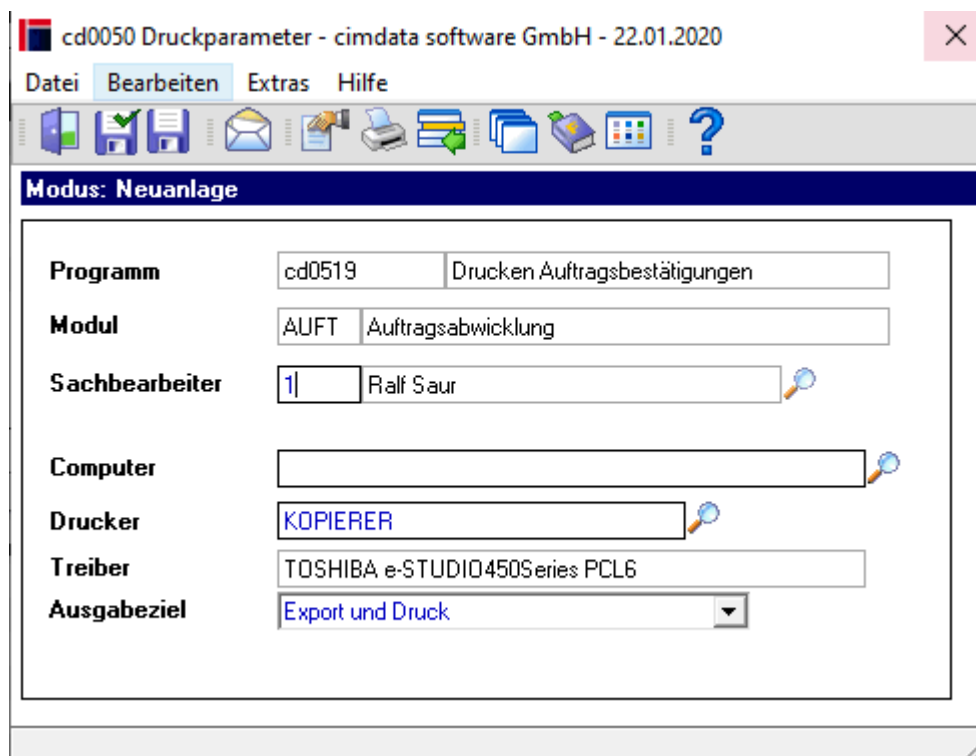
cd0050 Druckparameter - cimdata software GmbH - 22.01.2020

Datei Bearbeiten Extras Hilfe

Modus: Neuanlage

Programm cd0519 Drucken Auftragsbestätigungen

Modul AUFT Auftragsabwicklung

Sachbearbeiter 1 Ralf Saur

Computer

Drucker KOPIERER

Treiber TOSHIBA e-STUDIO450Series PCL6

Ausgabeziel Export und Druck